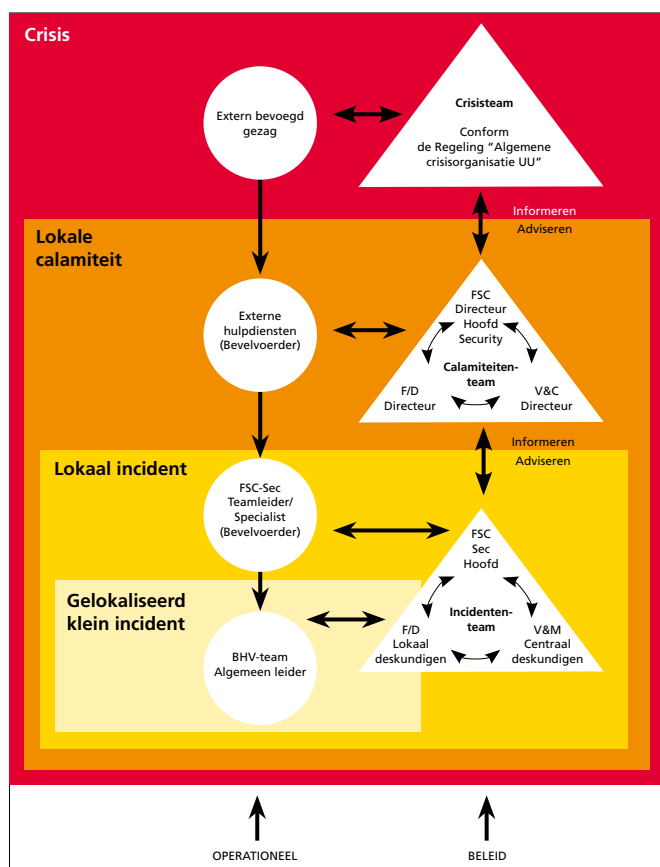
Crisis

Extern bevoegd gezag

Crisisteam

Conform de Regeling "Algemene crisisorganisatie UU"

Informeren

Adviseren

Lokale calamiteit

Externe hulpdiensten (Bevelvoerder)

FSC Directeur Hoofd Security

Calamiteiten-team

F/D Directeur

V&C Directeur

Informeren

Adviseren

Lokaal incident

FSC-Sec Teamleider/ Specialist (Bevelvoerder)

FSC Sec Hoofd

Incidenten-team

F/D Lokaal deskundigen

V&M Centraal deskundigen

Gelokaliseerd klein incident

BHV-team Algemeen leider

OPERATIONEEL

BELEID